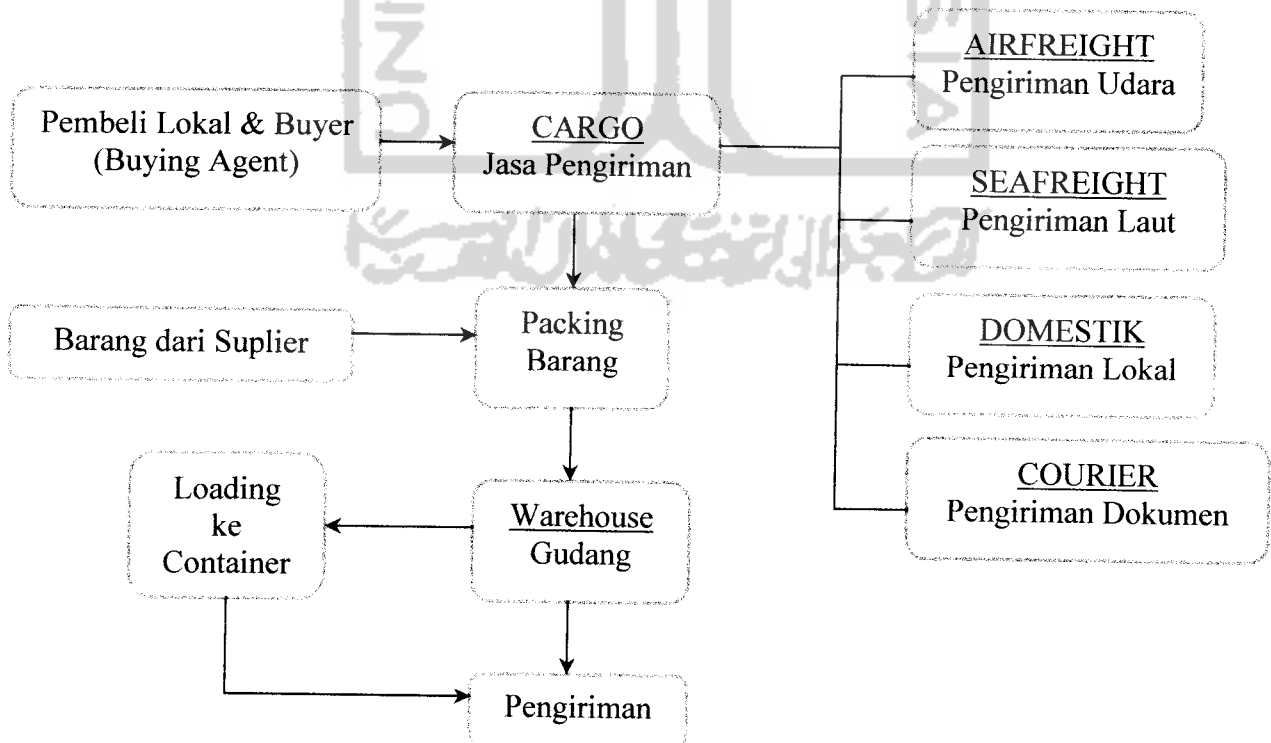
Pembeli Lokal & Buyer (Buying Agent)

CARGO
Jasa Pengiriman

AIRFREIGHT
Pengiriman Udara

SEAFREIGHT
Pengiriman Laut

DOMESTIK
Pengiriman Lokal

COURIER
Pengiriman Dokumen

Barang dari Suplier

Packing Barang

Loading ke Container

Warehouse
Gudang

Pengiriman